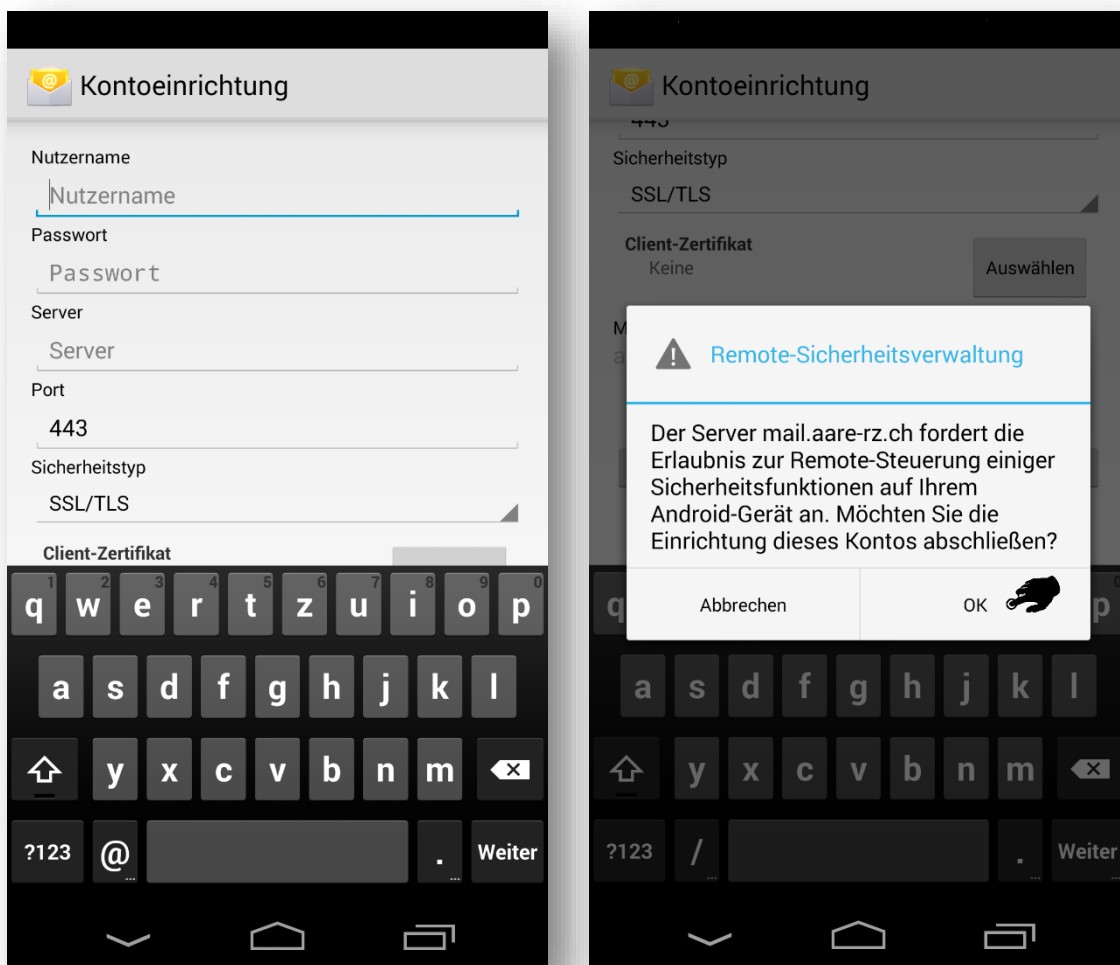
Kontoeinrichtung

Nutzername
Nutzername
Passwort
Passwort
Server
Server
Port
443
Sicherheitstyp
SSL/TLS
Client-Zertifikat

1 q 2 w 3 e 4 r 5 t 6 z 7 u 8 i 9 o 0 p
a s d f g h j k l
y x c v b n m
?123 @ . Weiter

Kontoeinrichtung

443
Sicherheitstyp
SSL/TLS
Client-Zertifikat
Keine
Auswählen

Remote-Sicherheitsverwaltung

Der Server mail.aare-rz.ch fordert die Erlaubnis zur Remote-Steuerung einiger Sicherheitsfunktionen auf Ihrem Android-Gerät an. Möchten Sie die Einrichtung dieses Kontos abschließen?

Abbrechen
OK

q p
a s d f g h j k l
y x c v b n m
?123 / . Weiter